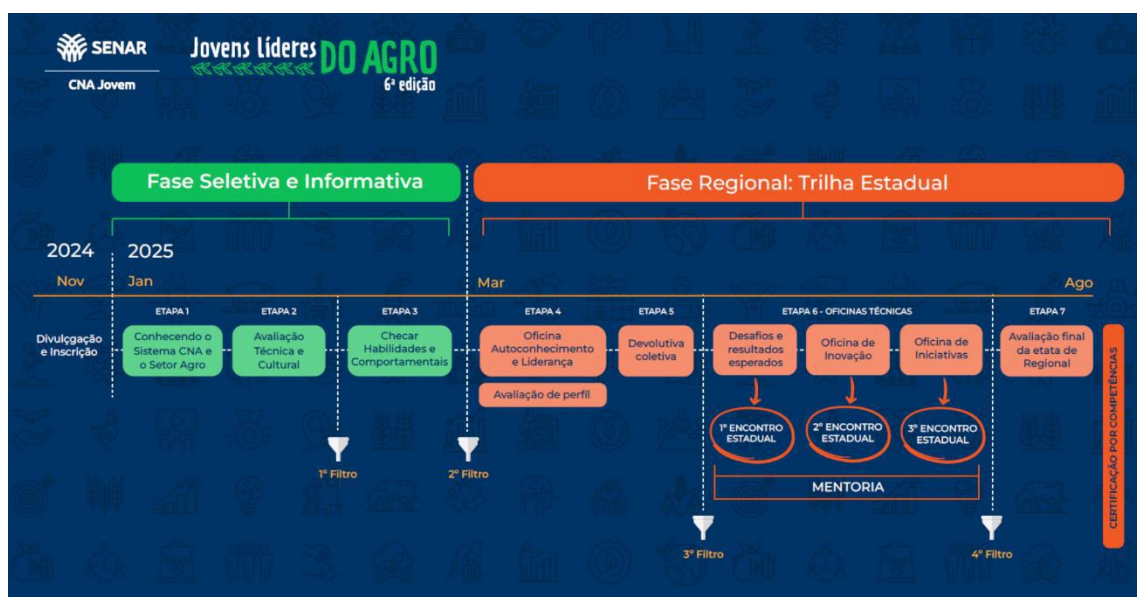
SENAR
CNA Jovem

Jovens líderes DO AGRO
6ª edição

Fase Seletiva e Informativa

Fase Regional: Trilha Estadual

2024
Nov

2025
Jan

Mar

Ago

Divulgação e Inscrição

ETAPA 1
Conhecendo o Sistema CNA e o Setor Agro

ETAPA 2
Avaliação Técnica e Cultural

ETAPA 3
Checar Habilidades e Comportamentais

1º Filtro

2º Filtro

ETAPA 4
Oficina Autoconhecimento e Liderança

Avaliação de perfil

ETAPA 5
Devolutiva coletiva

ETAPA 6 - OFICINAS TÉCNICAS
Desafios e resultados esperados
Oficina de Inovação
Oficina de Iniciativas

1º ENCONTRO ESTADUAL
2º ENCONTRO ESTADUAL
3º ENCONTRO ESTADUAL

MENTORIA

3º Filtro

4º Filtro

ETAPA 7
Avaliação final da etata de Regional

CERTIFICAÇÃO POR COMPETÊNCIAS